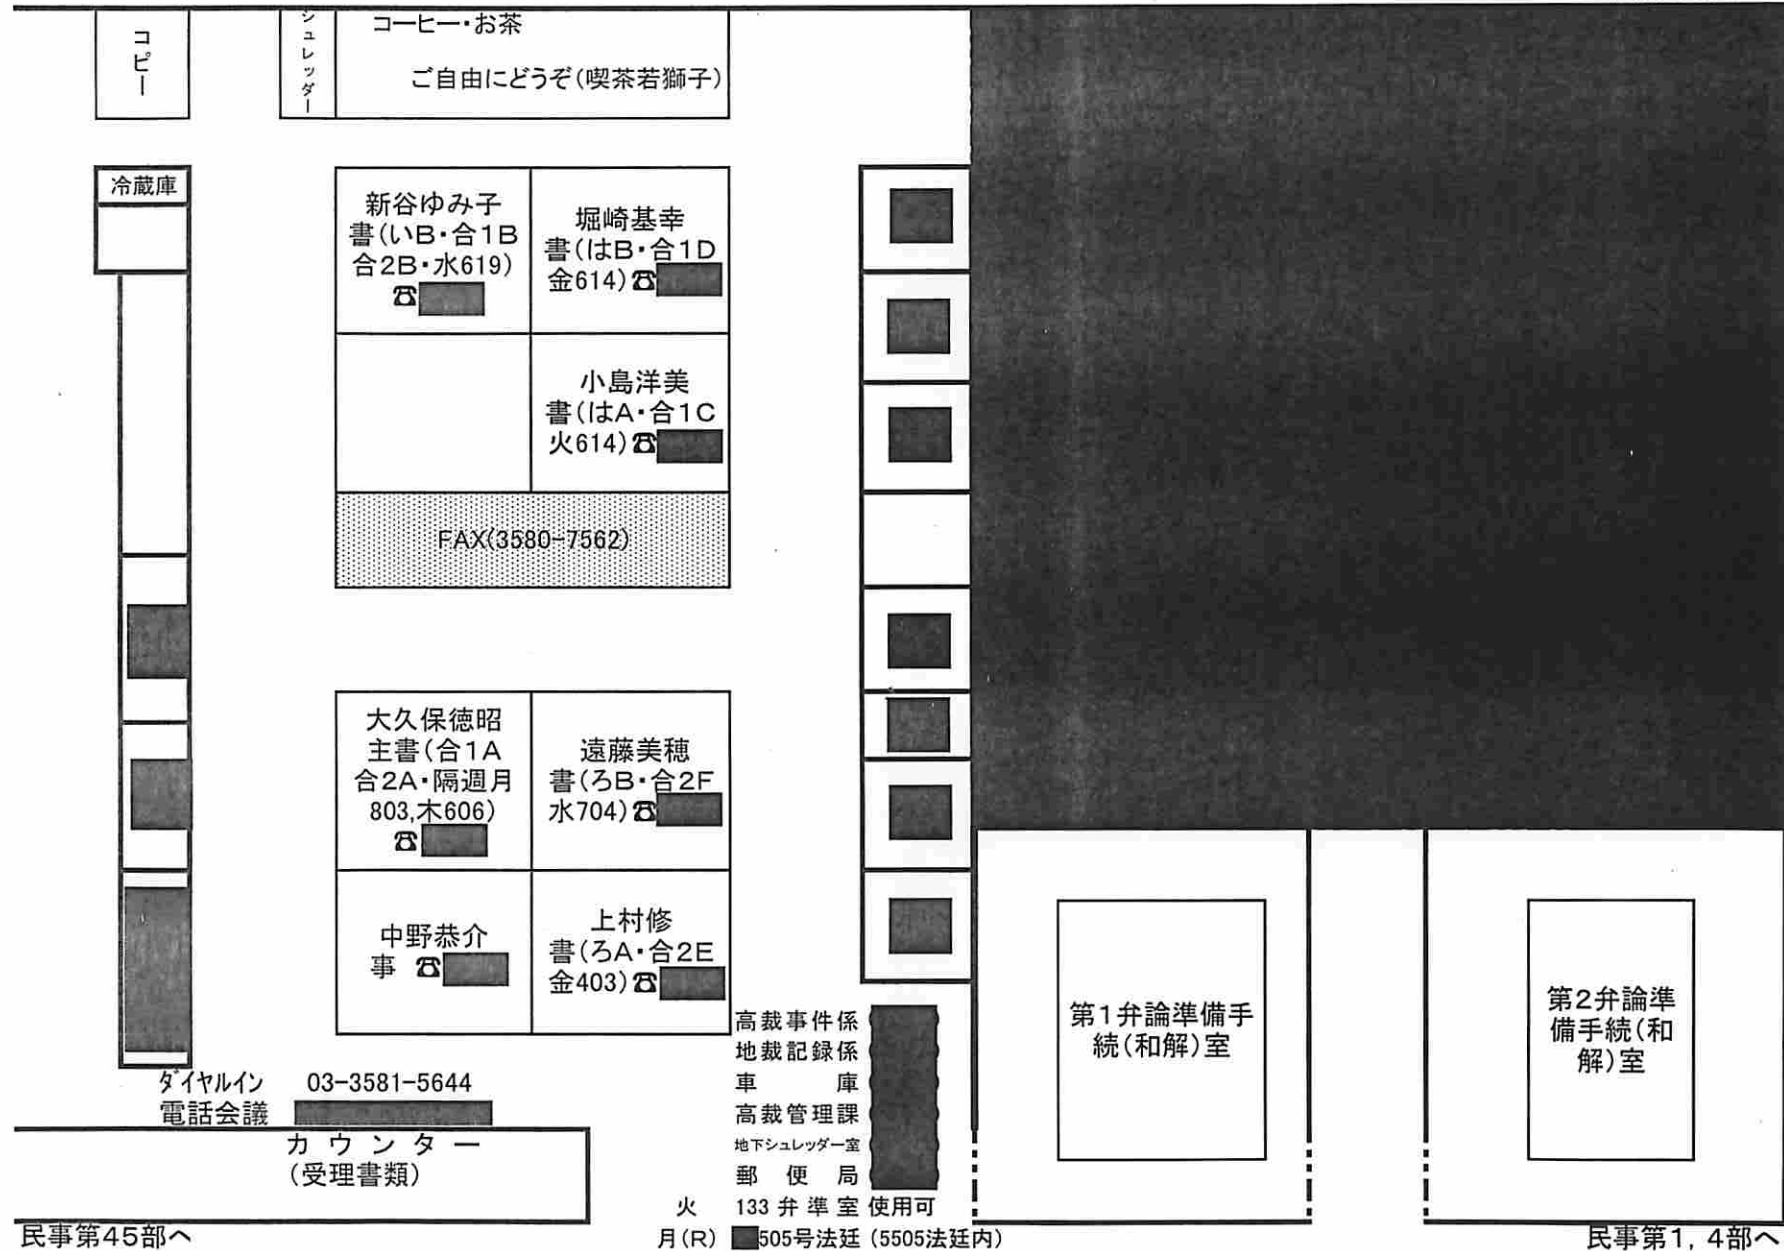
コピー

シュレッダー

コーヒー・お茶

ご自由にどうぞ(喫茶若獅子)

冷蔵庫

新谷ゆみ子
書(いB・合1B
合2B・水619)
☎

堀崎基幸
書(はB・合1D
金614)☎

小島洋美
書(はA・合1C
火614)☎

FAX(3580-7562)

大久保徳昭
主書(合1A
合2A・隔週月
803,木606)
☎

遠藤美穂
書(ろB・合2F
水704)☎

中野恭介
事 ☎

上村修
書(ろA・合2E
金403)☎

高裁事件係
地裁記録係
車 庫
高裁管理課
地下シュレッダー室
郵 便 局

第1弁論準備手続(和解)室

第2弁論準備手続(和解)室

ダイヤルイン 03-3581-5644
電話会議

カウンター
(受理書類)

火 133 弁 準 室 使用可
月(R) 505号法廷 (5505法廷内)

民事第45部へ

民事第1, 4部へ